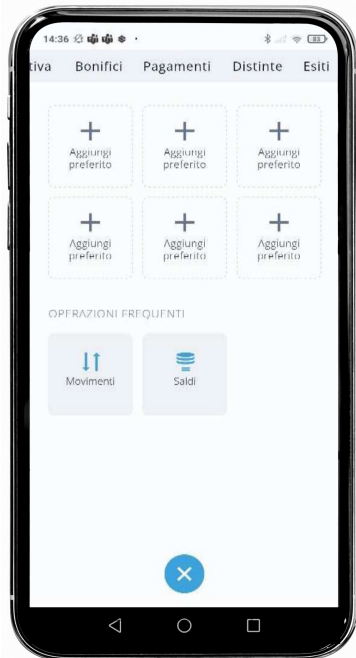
14:36

tiva Bonifici Pagamenti Distinte Esiti

+
Aggiungi preferito

+
Aggiungi preferito

+
Aggiungi preferito

+
Aggiungi preferito

+
Aggiungi preferito

+
Aggiungi preferito

OPERAZIONI FREQUENTI

Movimenti

Saldi